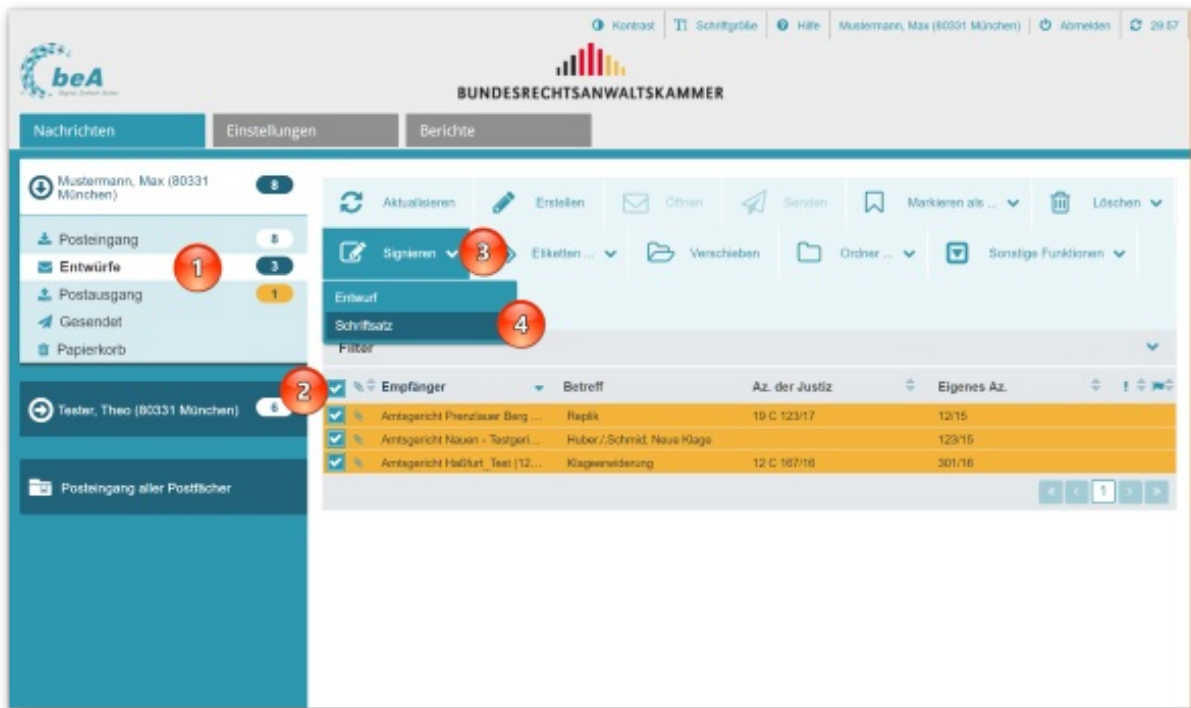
Kontrast | Schriftgröße | Hilfe | Mustermann, Max (80331 München) | Abmelden | 29:57

beA

BUNDESRECHTSANWALTSKAMMER

Nachrichten | Einstellungen | Berichte

Mustermann, Max (80331 München) 8

Posteingang 8
Entwürfe 3
Postausgang 1
Gesendet
Papierkorb

Tester, Theo (80331 München) 6

Posteingang aller Postfächer

Aktualisieren | Erstellen | Öffnen | Senden | Markieren als ... | Löschen

Signieren | Etiketten ... | Verschieben | Ordner ... | Sonstige Funktionen

Entwurf
Schriftsatz

Filter

1 2 3 4

| Empfänger | Betreff | Az. der Justiz | Eigenes Az. |
|---|---|---|---|
| Amtsgericht Prenzlauer Berg ... | Replik | 19 C 123/17 | 12/15 |
| Amtsgericht Nauen - Testgeri... | Huber./.Schmid; Neue Klage | | 123/15 |
| Amtsgericht Haßfurt_Test (12... | Klageerwiderung | 12 C 167/16 | 301/16 |

1